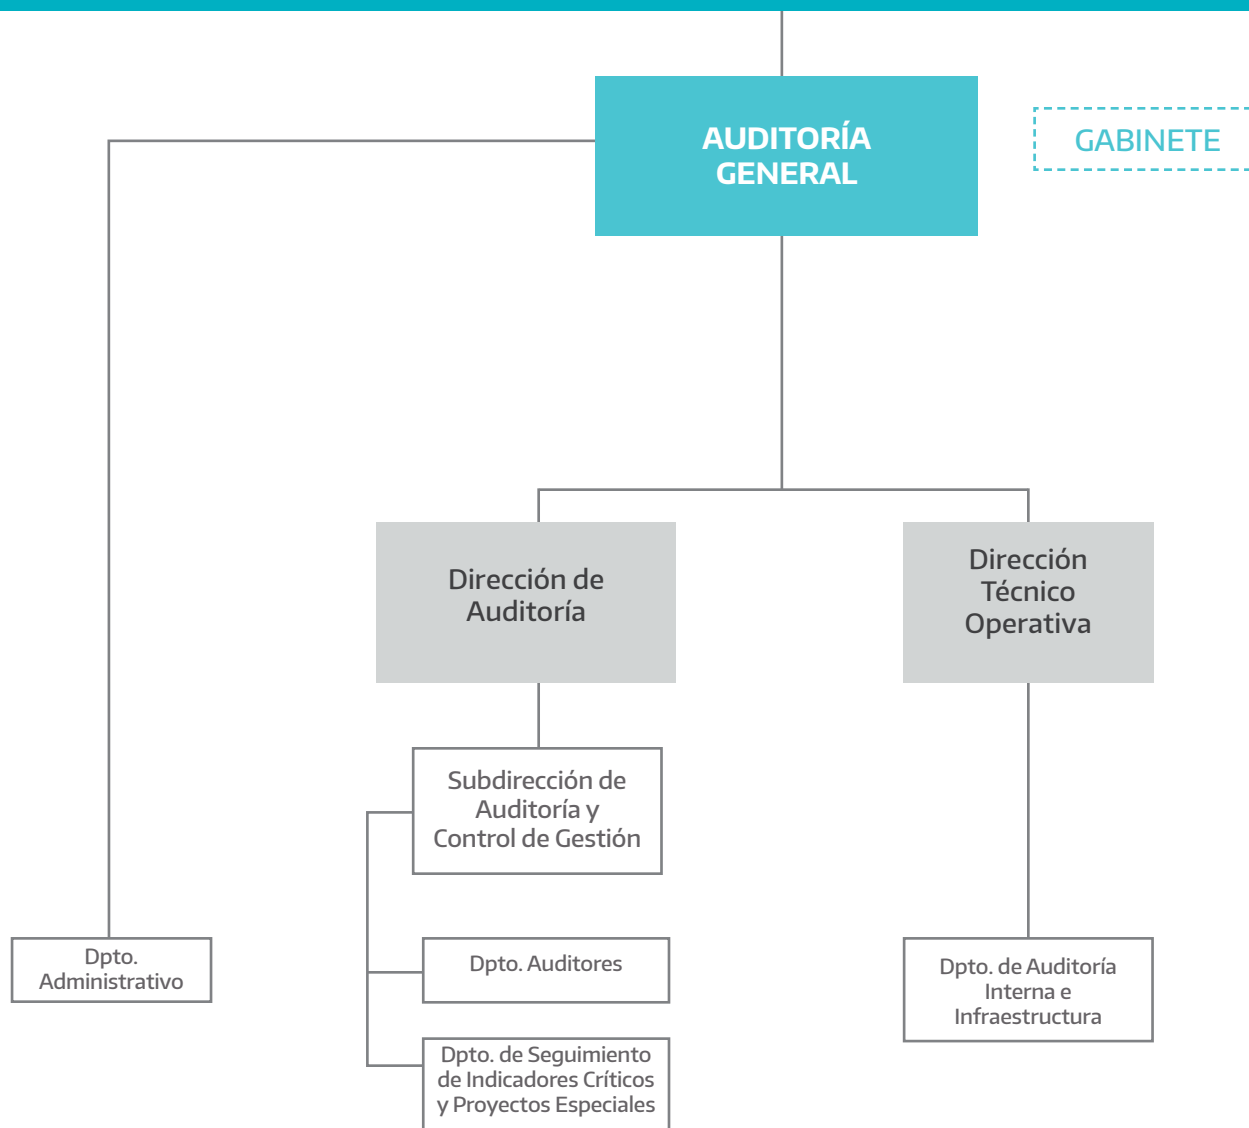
AUDITORÍA GENERAL

GABINETE

Dirección de Auditoría

Dirección Técnico Operativa

Subdirección de Auditoría y Control de Gestión

Dpto. Administrativo

Dpto. Auditores

Dpto. de Auditoría Interna e Infraestructura

Dpto. de Seguimiento de Indicadores Críticos y Proyectos Especiales